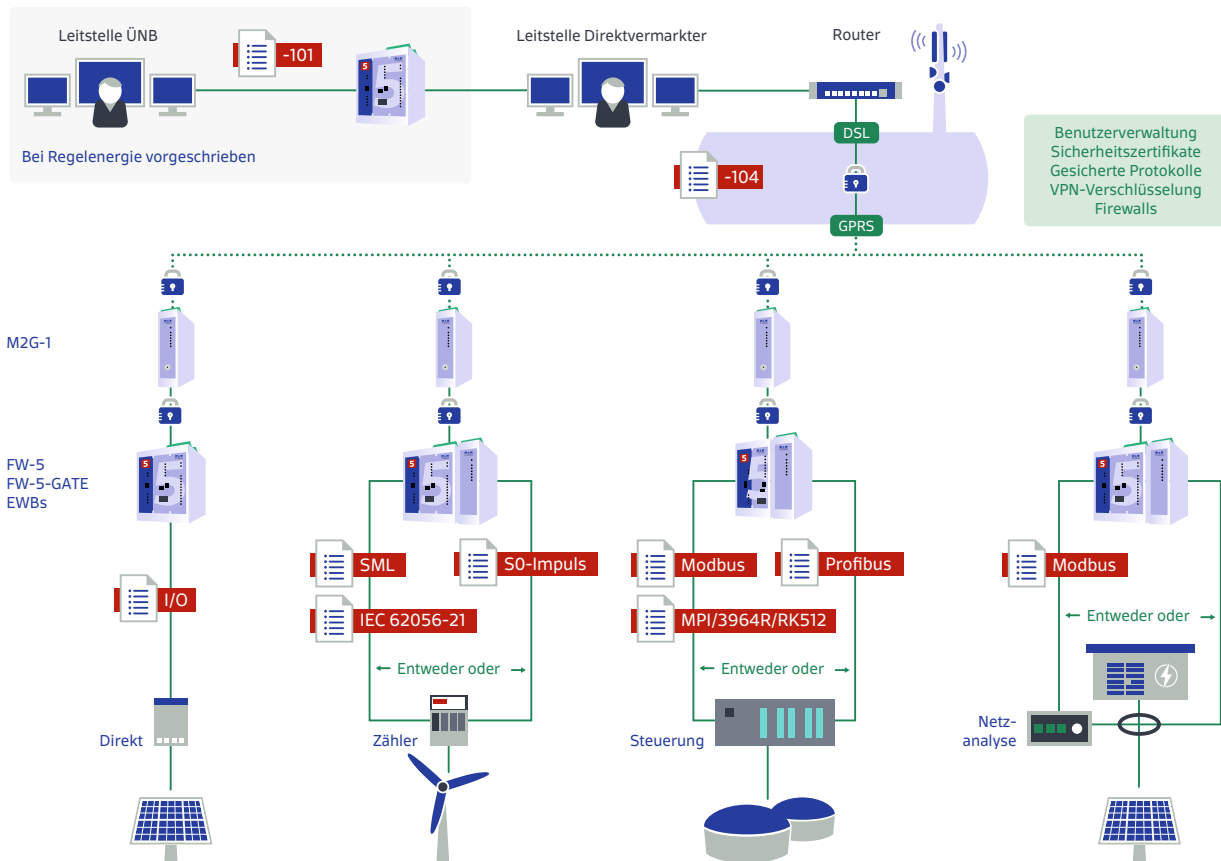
Leitstelle ÜNB

-101

Bei Regelenergie vorgeschrieben

Leitstelle Direktvermarkter

Router

DSL

-104

GPRS

Benutzerverwaltung
Sicherheitszertifikate
Gesicherte Protokolle
VPN-Verschlüsselung
Firewalls

M2G-1

FW-5
FW-5-GATE
EWBs

I/O

Direkt

SML

IEC 62056-21

S0-Impuls

← Entweder oder →

Zähler

Modbus

MPI/3964R/RK512

Profibus

← Entweder oder →

Steuerung

Modbus

← Entweder oder →

Netz-
analyse